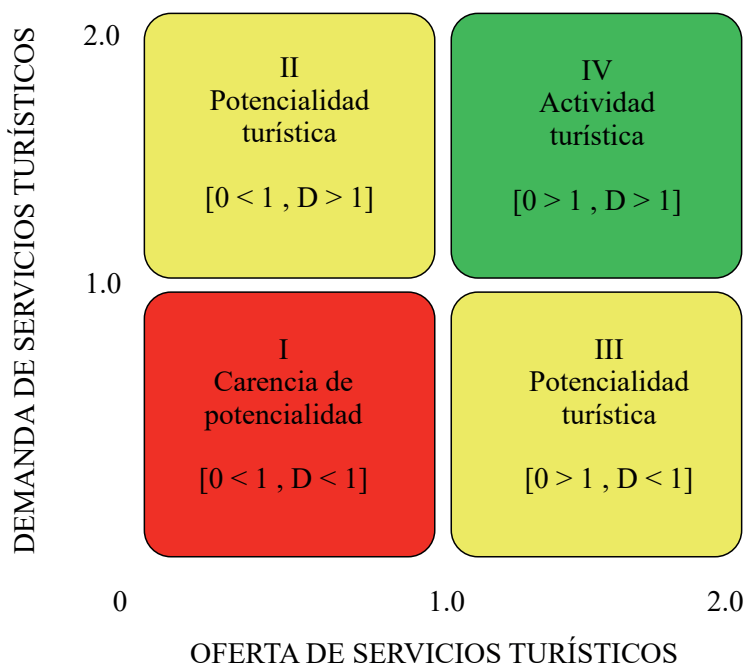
DEMANDA DE SERVICIOS TURÍSTICOS

2.0

1.0

0

II
Potencialidad turística

[0 < 1 , D > 1]

IV
Actividad turística

[0 > 1 , D > 1]

I
Carencia de potencialidad

[0 < 1 , D < 1]

III
Potencialidad turística

[0 > 1 , D < 1]

1.0

2.0

OFERTA DE SERVICIOS TURÍSTICOS